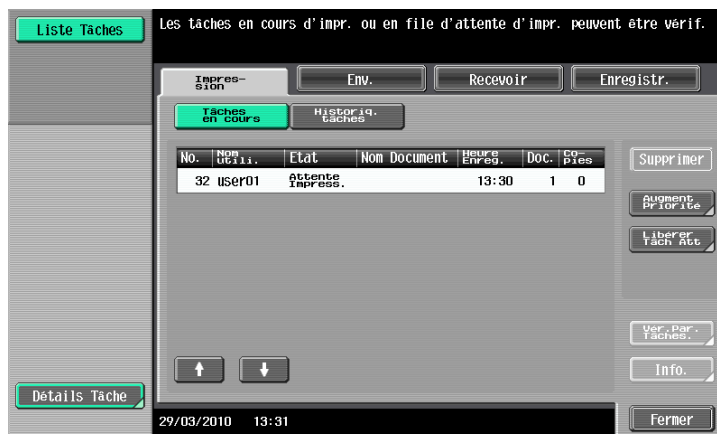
Liste Tâches

Les tâches en cours d'impr. ou en file d'attente d'impr. peuvent être vérif.

Impres-sion

Env.

Recevoir

Enregistr.

Tâches en cours

Historiq. tâches

| No. | Nom Utili. | Etat | Nom Document | Heure Enreg. | Doc. | Co-pies |
|---|---|---|---|---|---|---|
| 32 | user01 | Attente Impress. | | 13:30 | 1 | 0 |

Supprimer

Augment Priorité

Libérer Tâch Att

Ver.Par. Tâches.

Info.

Détails Tâche

29/03/2010 13:31

Fermer